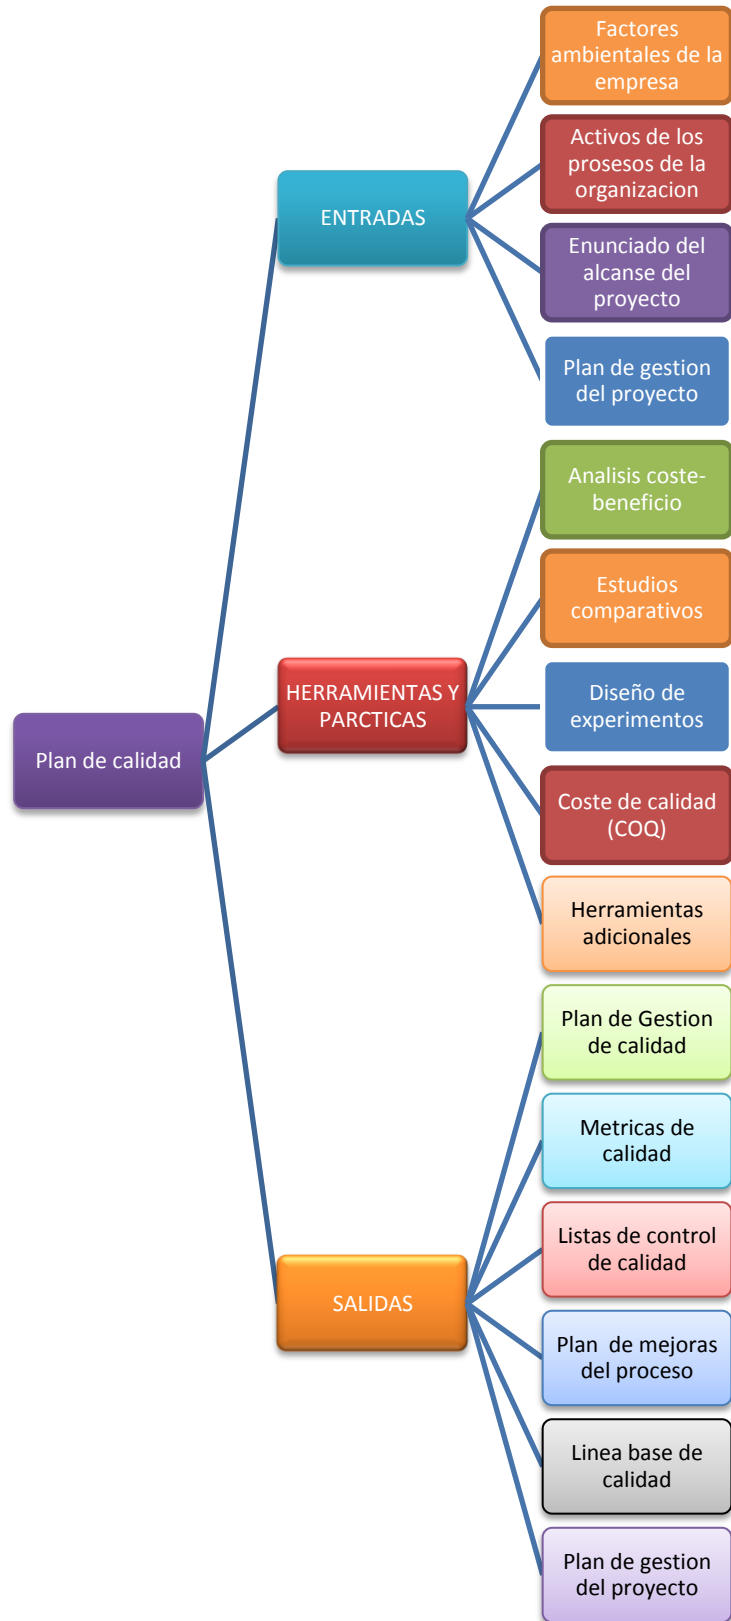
Plan de calidad

ENTRADAS

Factores ambientales de la empresa

Activos de los prosesos de la organizacion

Enunciado del alcanse del proyecto

Plan de gestion del proyecto

HERRAMIENTAS Y PARCTICAS

Analisis coste-beneficio

Estudios comparativos

Diseño de experimentos

Coste de calidad (COQ)

Herramientas adicionales

SALIDAS

Plan de Gestion de calidad

Metricas de calidad

Listas de control de calidad

Plan de mejoras del proceso

Linea base de calidad

Plan de gestion del proyecto